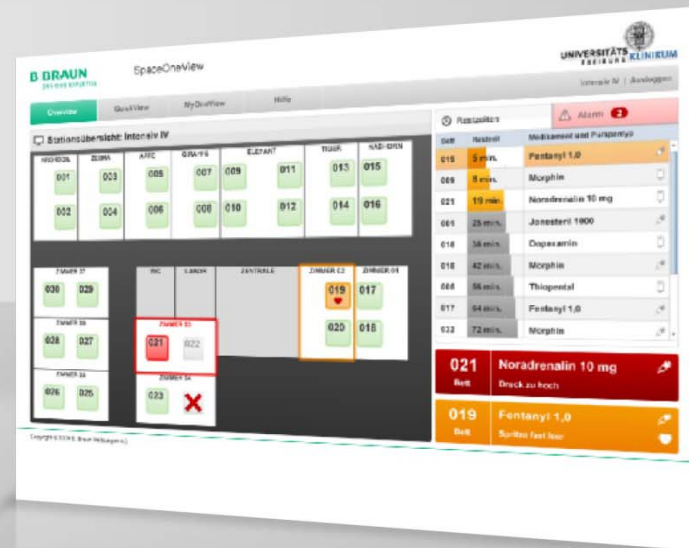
B BRAUN
SHARING EXPERTISE

SpaceOneView

UNIVERSITÄTS KLINIKUM
FREIBURG

Intensiv IV | Abmelden

Overview QuickView MyOneView Hilfe

Stationsübersicht: Intensiv IV

NASHORN ZEBRA AFFE GIRAFFE ELEFANT TIGER NASHORN

001 003 005 007 009 011 013 015
002 004 006 008 010 012 014 016

ZIMMER 17 030 029
ZIMMER 16 028 027
ZIMMER 15 026 025
WC LAGER ZENTRALE
ZIMMER 03 021 022
ZIMMER 04 023
ZIMMER 02 019 020
ZIMMER 01 017 018

Copyright © 2016 B. Braun Melsungen AG

Restzeiten

Alarm 2

| Bett | Restzeit | Medikament und Pumpentyp |
|---|---|---|
| 019 | 5 min. | Fentanyl 1,0 |
| 009 | 8 min. | Morphin |
| 021 | 19 min. | Noradrenalin 10 mg |
| 001 | 25 min. | Jonosteril 1000 |
| 018 | 38 min. | Dopeamin |
| 016 | 42 min. | Morphin |
| 006 | 56 min. | Thiopental |
| 017 | 64 min. | Fentanyl 1,0 |
| 032 | 72 min. | Morphin |

021 Bett Noradrenalin 10 mg Druck zu hoch

019 Bett Fentanyl 1,0 Spritze fast leer